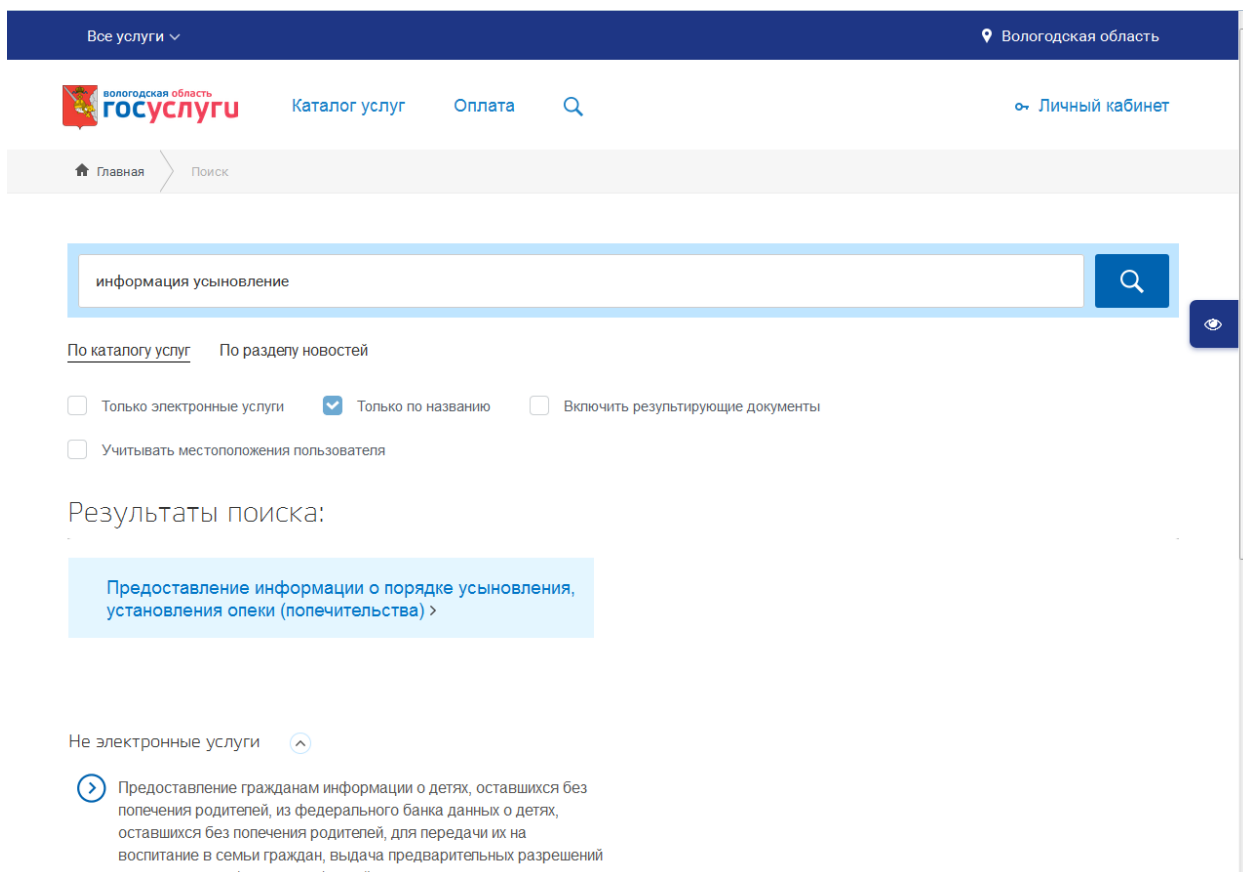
Все услуги

Вологодская область

вологодская область
госуслуги

Каталог услуг

Оплата

Личный кабинет

Главная

Поиск

информация усыновление

По каталогу услуг

По разделу новостей

Только электронные услуги

Только по названию

Включить результирующие документы

Учитывать местоположения пользователя

Результаты поиска:

Предоставление информации о порядке усыновления, установления опеки (попечительства) >

Не электронные услуги

Предоставление гражданам информации о детях, оставшихся без попечения родителей, из федерального банка данных о детях, оставшихся без попечения родителей, для передачи их на воспитание в семьи граждан, выдача предварительных разрешений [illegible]